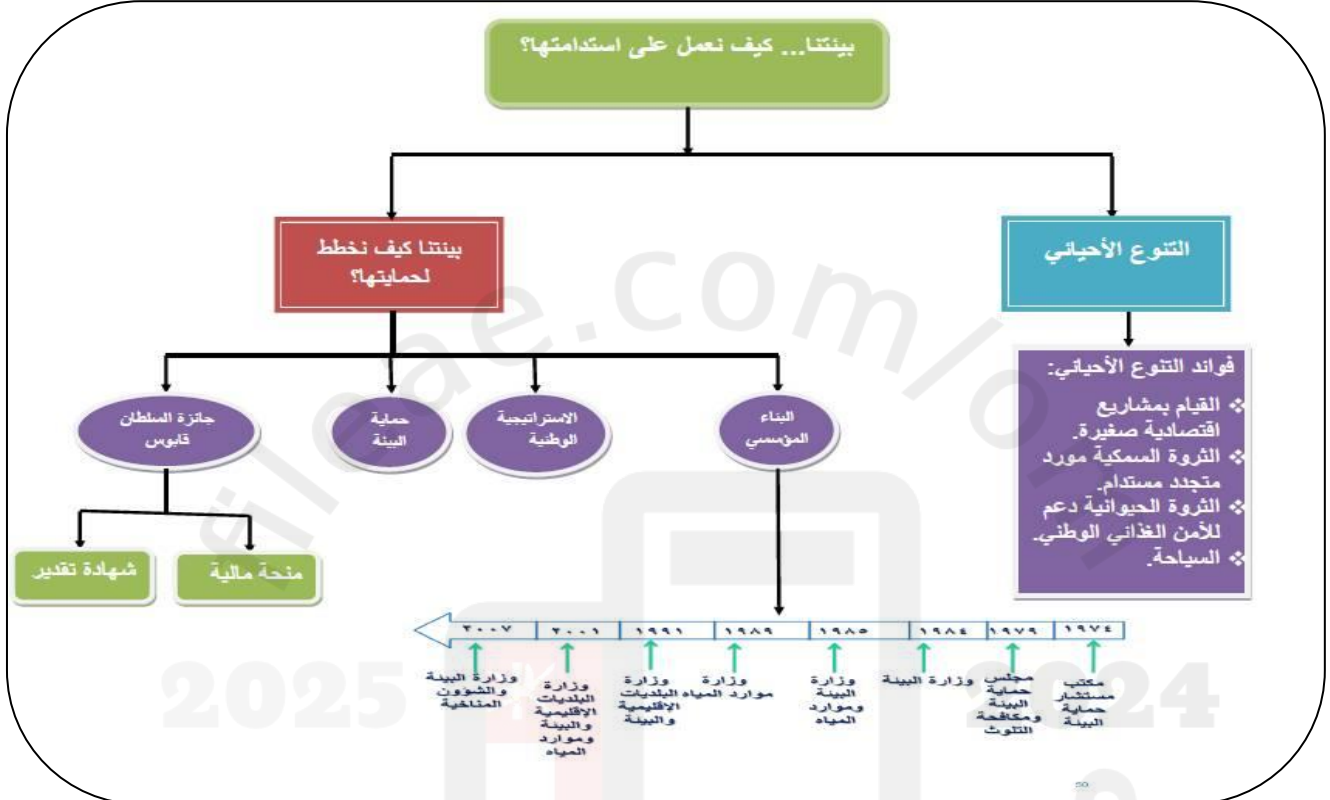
بيئتنا... كيف نعمل على استدامتها؟

التنوع الأحيائي

فوائد التنوع الأحيائي:
❖ القيام بمشاريع اقتصادية صغيرة.
❖ الثروة السمكية مورد متجدد مستدام.
❖ الثروة الحيوانية دعم للأمن الغذائي الوطني.
❖ السياحة.

بيئتنا كيف نخطط لحمايتها؟

البناء المؤسسي

الاستراتيجية الوطنية

حماية البيئة

جائزة السلطان قابوس

منحة مالية

شهادة تقدير

١٩٧٤ | ١٩٧٩ | ١٩٨٤ | ١٩٨٥ | ١٩٨٩ | ١٩٩١ | ٢٠٠١ | ٢٠٠٧

مكتب مستشار حماية البيئة

مجلس حماية البيئة ومكافحة التلوث

وزارة البيئة

وزارة البيئة وموارد المياه

وزارة موارد المياه

وزارة البلديات الإقليمية والبيئة

وزارة البلديات الإقليمية والبيئة وموارد المياه

وزارة البيئة والشؤون المناخية

2025

2024